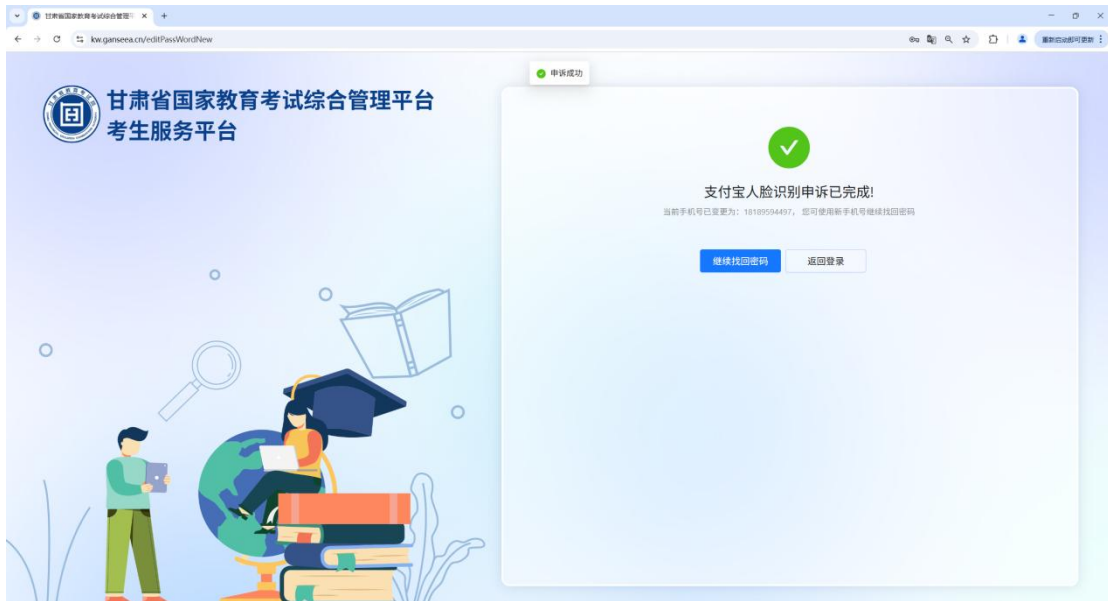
甘肃省国家教育考试综合管理平 ×
+
kw.ganseea.cn/editPassWordNew
重新启动即可更新

申诉成功

甘肃省国家教育考试综合管理平台
考生服务平台

支付宝人脸识别申诉已完成!
当前手机号已变更为：18189594497，您可使用新手机号继续找回密码

继续找回密码
返回登录